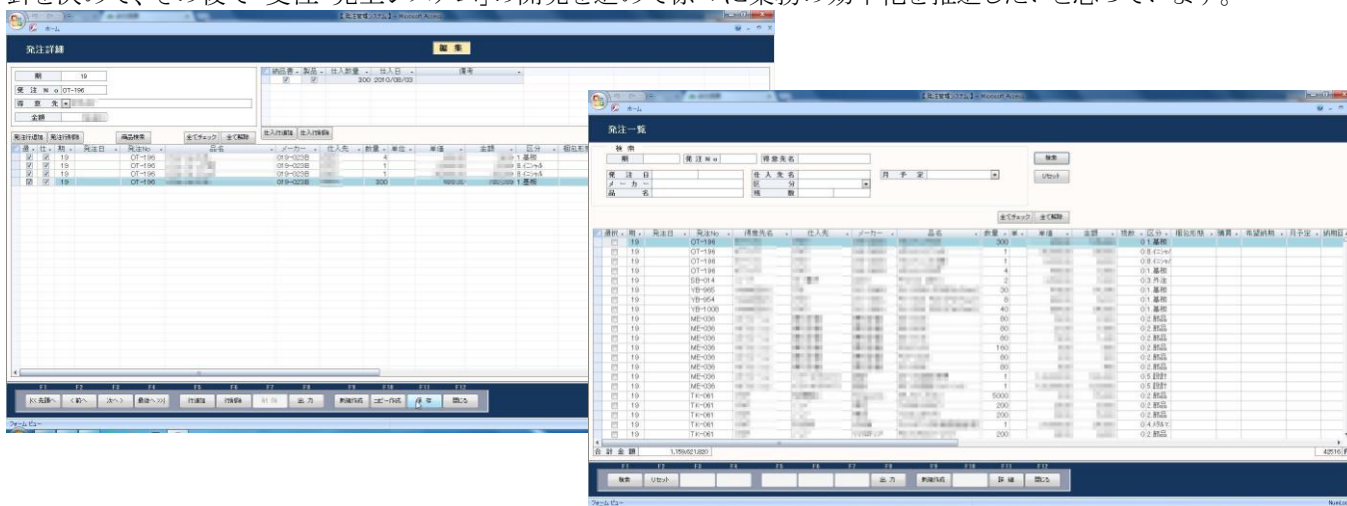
針を決めて、その後で「受注・発注システム」の開発を進めて飛躍的に業務の効率化を推進した、と思っています。

ホーム

発注詳細

編 集

期 19
発 注 № OT-196
得 意 先
金額

納品書 製品 仕入数量 仕入日 備考
200 2010/08/03

発注行追加 発注行削除 商品検索 全てチェック 全て解除 注入行追加 注入行削除

| 選 | 仕 | 期 | 発注日 | 発注No | 品名 | メーカー | 仕入先 | 数量 | 単位 | 単価 | 金額 | 区分 | 梱包形態 |
|---|---|---|---|---|---|---|---|---|---|---|---|---|---|
| ☑ | ☑ | 19 | | OT-196 | | 019-023B | | 4 | | | | 1 基板 | |
| ☑ | ☑ | 19 | | OT-196 | | 019-023B | | 1 | | | | 8 イニシャル | |
| ☑ | ☑ | 19 | | OT-196 | | 019-023B | | 1 | | | | 8 イニシャル | |
| ☑ | ☑ | 19 | | OT-196 | | 019-023B | | 300 | | | | 1 基板 | |

F1 F2 F3 F4 F5 F6 F7 F8 F9 F10 F11 F12
|<<先頭へ <前へ 次へ> 最後へ>>| 行追加 行削除 印 刷 出 力 新規作成 コピー作成 保 存 閉じる

フォームビュー

【発注管理システム】 - Microsoft Access
ホーム

発注一覧

検 索
期 発注№ 得意先名
発注日 仕入先名 月予定
メーカー 区分
品名 残数

検索 リセット

全てチェック 全て解除

| 選択 | 期 | 発注日 | 発注No | 得意先名 | 仕入先 | メーカー | 品名 | 数量 | 単 | 単価 | 金額 | 残数 | 区分 | 梱包形態 | 備考 | 希望納期 | 月予定 | 納期回 |
|---|---|---|---|---|---|---|---|---|---|---|---|---|---|---|---|---|---|---|
| | 19 | | OT-196 | | | | | 300 | | | | 0 | 1 基板 | | | | | |
| | 19 | | OT-196 | | | | | 1 | | | | 0 | 8 イニシャル | | | | | |
| | 19 | | OT-196 | | | | | 1 | | | | 0 | 8 イニシャル | | | | | |
| | 19 | | OT-196 | | | | | 4 | | | | 0 | 1 基板 | | | | | |
| | 19 | | SB-014 | | | | | 2 | | | | 0 | 3 外注 | | | | | |
| | 19 | | YB-965 | | | | | 30 | | | | 0 | 1 基板 | | | | | |
| | 19 | | YB-954 | | | | | 8 | | | | 0 | 1 基板 | | | | | |
| | 19 | | YB-1000 | | | | | 40 | | | | 0 | 1 基板 | | | | | |
| | 19 | | ME-036 | | | | | 80 | | | | 0 | 2 部品 | | | | | |
| | 19 | | ME-036 | | | | | 80 | | | | 0 | 2 部品 | | | | | |
| | 19 | | ME-036 | | | | | 80 | | | | 0 | 2 部品 | | | | | |
| | 19 | | ME-036 | | | | | 160 | | | | 0 | 2 部品 | | | | | |
| | 19 | | ME-036 | | | | | 80 | | | | 0 | 2 部品 | | | | | |
| | 19 | | ME-036 | | | | | 80 | | | | 0 | 2 部品 | | | | | |
| | 19 | | ME-036 | | | | | 1 | | | | 0 | 5 設計 | | | | | |
| | 19 | | ME-036 | | | | | 1 | | | | 0 | 5 設計 | | | | | |
| | 19 | | TK-061 | | | | | 5000 | | | | 0 | 2 部品 | | | | | |
| | 19 | | TK-061 | | | | | 200 | | | | 0 | 2 部品 | | | | | |
| | 19 | | TK-061 | | | | | 200 | | | | 0 | 2 部品 | | | | | |
| | 19 | | TK-061 | | | | | 1 | | | | 0 | 4 メタルマ | | | | | |
| | 19 | | TK-061 | | | | | 200 | | | | 0 | 2 部品 | | | | | |

合 計 金 額 1,159,621,020 42516

F1 F2 F3 F4 F5 F6 F7 F8 F9 F10 F11 F12
検索 リセット 出 力 新規作成 詳 細 閉じる

フォームビュー